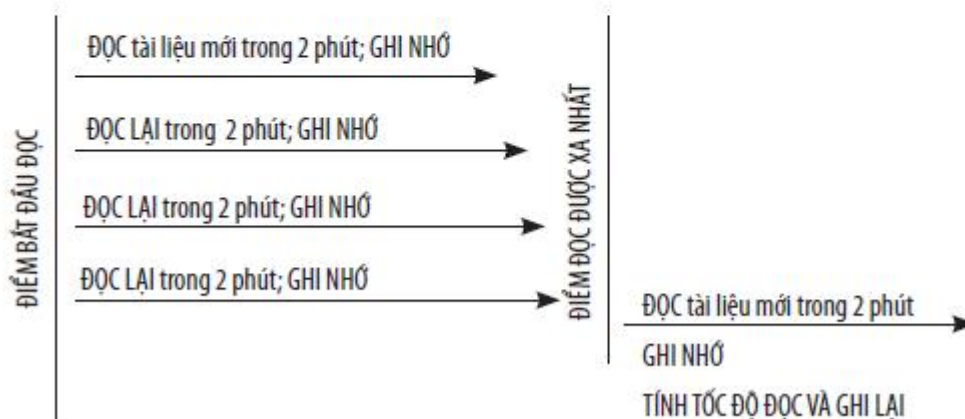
ĐIỂM BẮT ĐẦU ĐỌC

ĐỌC tài liệu mới trong 2 phút; GHI NHỚ

ĐỌC LẠI trong 2 phút; GHI NHỚ

ĐỌC LẠI trong 2 phút; GHI NHỚ

ĐỌC LẠI trong 2 phút; GHI NHỚ

ĐIỂM ĐỌC ĐƯỢC XA NHẤT

ĐỌC tài liệu mới trong 2 phút

GHI NHỚ

TÍNH TỐC ĐỘ ĐỌC VÀ GHI LẠI